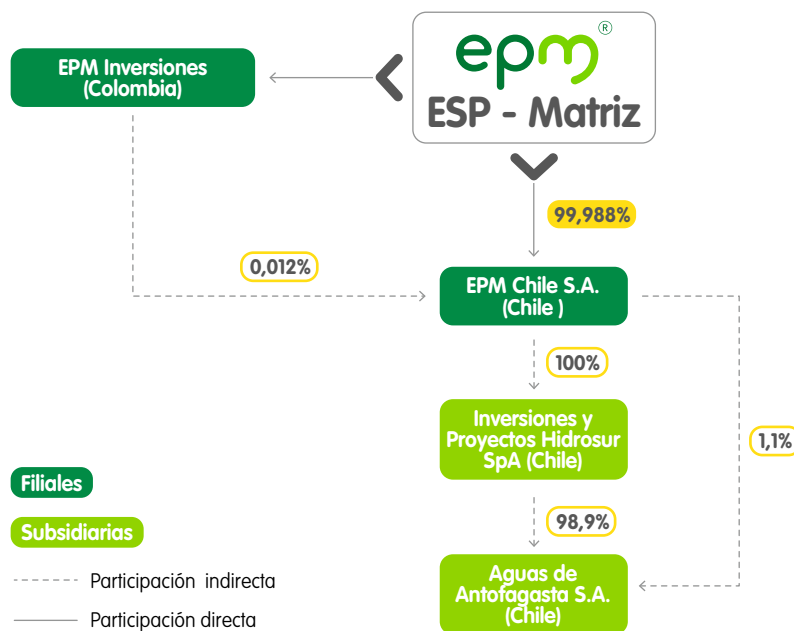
epm®
ESP - Matriz

EPM Inversiones (Colombia)

99,988%

0,012%

EPM Chile S.A. (Chile )

100%

Inversiones y Proyectos Hidrosur SpA (Chile)

1,1%

98,9%

Aguas de Antofagasta S.A. (Chile)

Filiales

Subsidiarias

Participación indirecta

Participación directa